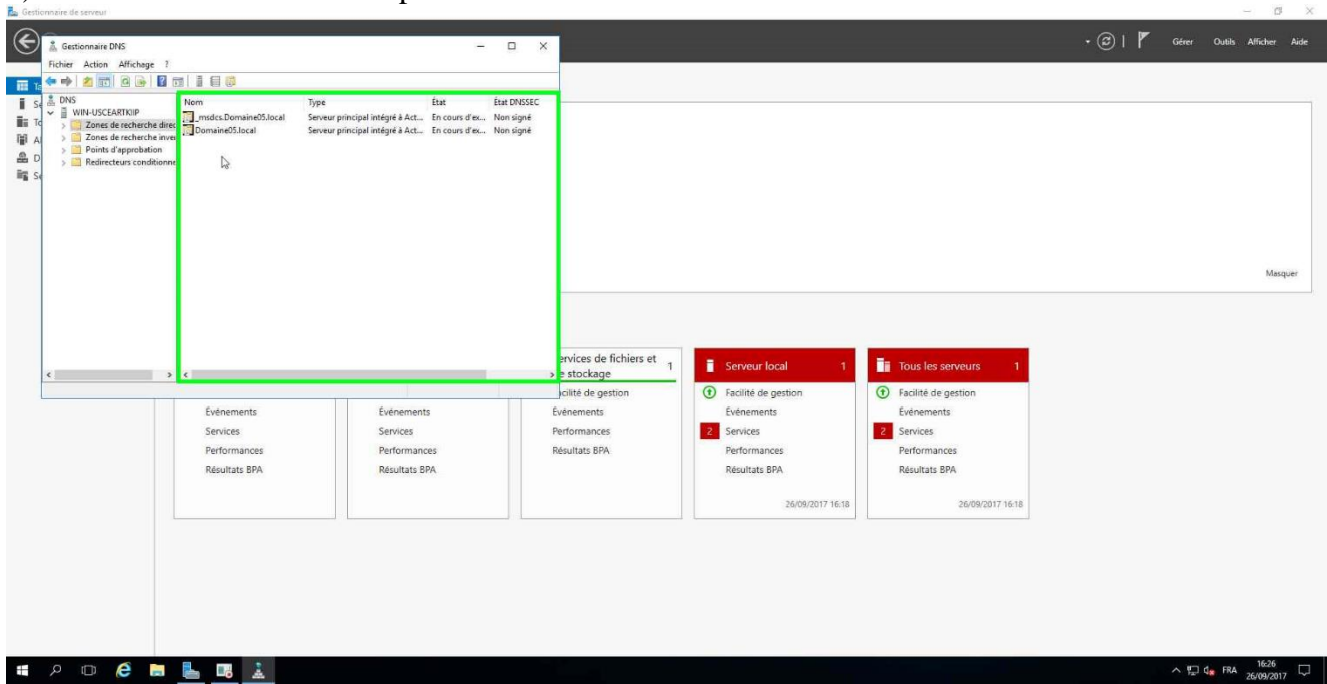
Gestionnaire de serveur

Gérer Outils Afficher Aide

Gestionnaire DNS

Fichier Action Affichage ?

DNS
WIN-USCEARTKIIP
Zones de recherche direc
Zones de recherche inve
Points d'approbation
Redirecteurs conditionne

| Nom | Type | État | État DNSSEC |
|---|---|---|---|
| _msdcs.Domaine05.local | Serveur principal intégré à Act... | En cours d'ex... | Non signé |
| Domaine05.local | Serveur principal intégré à Act... | En cours d'ex... | Non signé |

Masquer

ervices de fichiers et e stockage 1
cilité de gestion
Événements
Performances
Résultats BPA

Serveur local 1
Facilité de gestion
Événements
2 Services
Performances
Résultats BPA
26/09/2017 16:18

Tous les serveurs 1
Facilité de gestion
Événements
2 Services
Performances
Résultats BPA
26/09/2017 16:18

Événements
Services
Performances
Résultats BPA

Événements
Services
Performances
Résultats BPA

FRA 16:26 26/09/2017